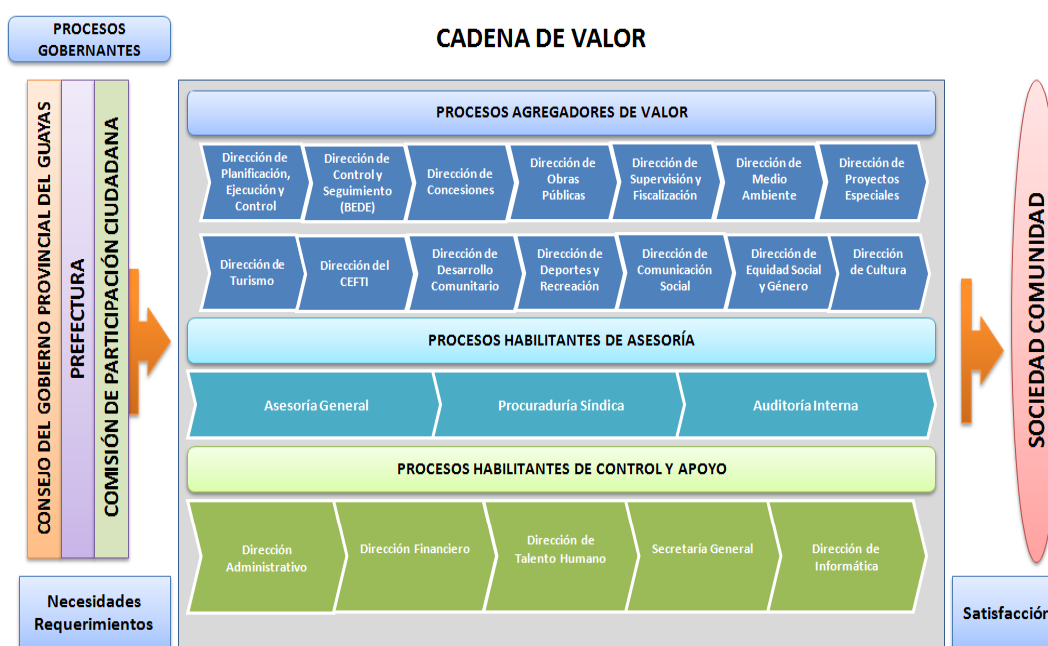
PROCESOS GOBERNANTES

CADENA DE VALOR

CONSEJO DEL GOBIERNO PROVINCIAL DEL GUAYAS

PREFECTURA

COMISIÓN DE PARTICIPACIÓN CIUDADANA

PROCESOS AGREGADORES DE VALOR

Dirección de Planificación, Ejecución y Control

Dirección de Control y Seguimiento (BEDE)

Dirección de Concesiones

Dirección de Obras Públicas

Dirección de Supervisión y Fiscalización

Dirección de Medio Ambiente

Dirección de Proyectos Especiales

Dirección de Turismo

Dirección del CEFTI

Dirección de Desarrollo Comunitario

Dirección de Deportes y Recreación

Dirección de Comunicación Social

Dirección de Equidad Social y Género

Dirección de Cultura

PROCESOS HABILITANTES DE ASESORÍA

Asesoría General

Procuraduría Síndica

Auditoría Interna

PROCESOS HABILITANTES DE CONTROL Y APOYO

Dirección Administrativo

Dirección Financiero

Dirección de Talento Humano

Secretaría General

Dirección de Informática

SOCIEDAD COMUNIDAD

Necesidades Requerimientos

Satisfacción